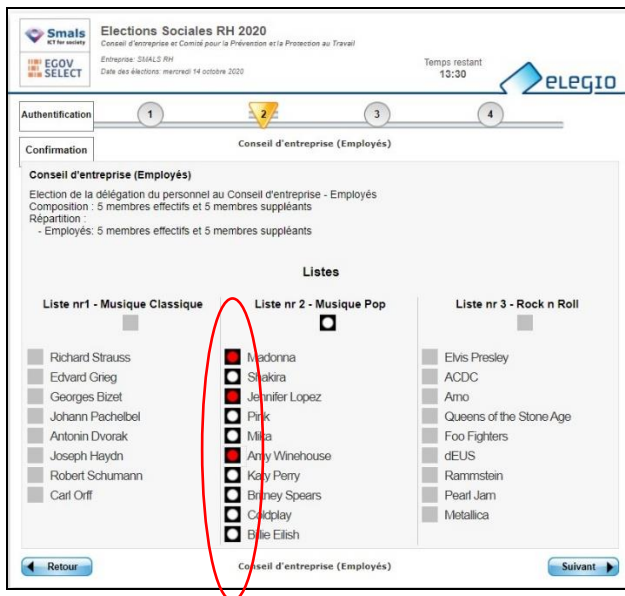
Smals
ICT for society

EGOV SELECT

Elections Sociales RH 2020
Conseil d'entreprise et Comité pour la Prévention et la Protection au Travail

Entreprise: SMALS RH
Date des élections: mercredi 14 octobre 2020

Temps restant
13:30

eLEGIO

Authentification
1
2
3
4

Confirmation

Conseil d'entreprise (Employés)

Conseil d'entreprise (Employés)

Election de la délégation du personnel au Conseil d'entreprise - Employés
Composition : 5 membres effectifs et 5 membres suppléants
Répartition :
- Employés: 5 membres effectifs et 5 membres suppléants

Listes

Liste nr1 - Musique Classique

Richard Strauss
Edvard Grieg
Georges Bizet
Johann Pachelbel
Antonin Dvorak
Joseph Haydn
Robert Schumann
Carl Orff

Liste nr 2 - Musique Pop

Madonna
Shakira
Jennifer Lopez
Pink
Mika
Amy Winehouse
Katy Perry
Britney Spears
Coldplay
Billie Eilish

Liste nr 3 - Rock n Roll

Elvis Presley
ACDC
Arno
Queens of the Stone Age
Foo Fighters
dEUS
Rammstein
Pearl Jam
Metallica

Retour

Conseil d'entreprise (Employés)

Suivant